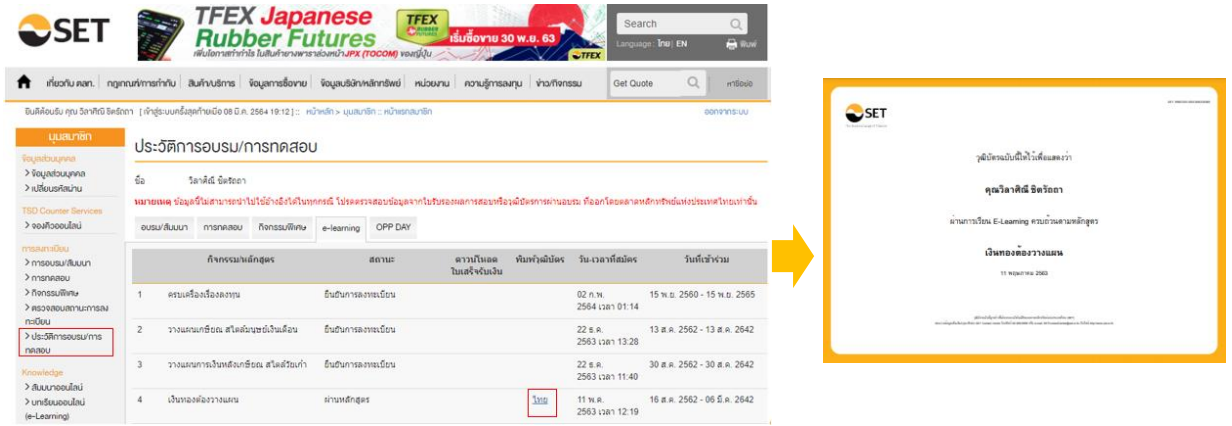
SET

TFEX Japanese Rubber Futures

TFEX RUBBER FUTURES

เริ่มซื้อขาย 30 พ.ย. 63

เพิ่มโอกาสทำกำไร ในสินค้ายางพาราอ้างอิงหน้า JPX (TOCOM) ของญี่ปุ่น

TFEX

Search

Language: ไทย | EN

พิมพ์

เกี่ยวกับ ตลท. | กฎเกณฑ์/การกำกับ | สินค้า/บริการ | ข้อมูลการซื้อขาย | ข้อมูลบริษัท/หลักทรัพย์ | หน่วยงาน | ความรู้การลงทุน | ข่าว/กิจกรรม | Get Quote | ค้นหา

ยินดีต้อนรับ คุณ วิลาศินี ชิตรัตถา [ เข้าสู่ระบบครั้งสุดท้ายเมื่อ 08 มี.ค. 2564 19:12 ] :: หน้าหลัก :: มุมสมาชิก :: หน้าแรกสมาชิก

ออกจากระบบ

มุมสมาชิก

ข้อมูลส่วนบุคคล
> ข้อมูลส่วนบุคคล
> เปลี่ยนรหัสผ่าน

TSD Counter Services
> จองคิวออนไลน์

การลงทะเบียน
> การอบรม/สัมมนา
> การทดสอบ
> กิจกรรมพิเศษ
> ตรวจสอบสถานะการลงทะเบียน
> ประวัติการอบรม/การทดสอบ

Knowledge
> สัมมนาออนไลน์
> บทเรียนออนไลน์ (e-Learning)

ประวัติการอบรม/การทดสอบ

ชื่อ วิลาศินี ชิตรัตถา

หมายเหตุ ข้อมูลนี้ไม่สามารถนำไปใช้อ้างอิงได้ในทุกกรณี โปรดตรวจสอบข้อมูลจากใบรับรองผลการสอบหรือวุฒิบัตรการผ่านอบรม ที่ออกโดยตลาดหลักทรัพย์แห่งประเทศไทยเท่านั้น

อบรม/สัมมนา | การทดสอบ | กิจกรรมพิเศษ | e-learning | OPP DAY

| | กิจกรรม/หลักสูตร | สถานะ | ดาวน์โหลดใบเสร็จรับเงิน | พิมพ์วุฒิบัตร | วัน-เวลาที่สมัคร | วันที่เข้าร่วม |
|---|---|---|---|---|---|---|
| 1 | ครบเครื่องเรื่องลงทุน | ยืนยันการลงทะเบียน | | | 02 ก.พ. 2564 เวลา 01:14 | 15 พ.ย. 2560 - 15 พ.ย. 2565 |
| 2 | วางแผนเกษียณ สไตล์มนุษย์เงินเดือน | ยืนยันการลงทะเบียน | | | 22 ธ.ค. 2563 เวลา 13:28 | 13 ส.ค. 2562 - 13 ส.ค. 2642 |
| 3 | วางแผนการเงินหลังเกษียณ สไตล์วัยเก๋า | ยืนยันการลงทะเบียน | | | 22 ธ.ค. 2563 เวลา 11:40 | 30 ส.ค. 2562 - 30 ส.ค. 2642 |
| 4 | เงินทองต้องวางแผน | ผ่านหลักสูตร | | ไทย | 11 พ.ค. 2563 เวลา 12:19 | 16 ส.ค. 2562 - 06 มี.ค. 2642 |

SET

วุฒิบัตรฉบับนี้ให้ไว้เพื่อแสดงว่า

คุณวิลาศินี ชิตรัตถา

ผ่านการเรียน E-Learning ครบถ้วนตามหลักสูตร

เงินทองต้องวางแผน

11 พฤษภาคม 2563

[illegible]